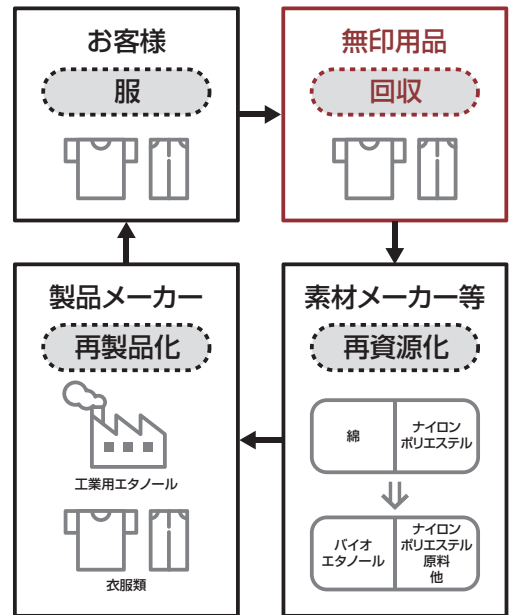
お客様

服

無印用品

回収

製品メーカー

再製品化

工業用エタノール

衣服類

素材メーカー等

再資源化

| 綿 | ナイロン ポリエステル |
|---|---|

⇓

| バイオ エタノール | ナイロン ポリエステル 原料 他 |
|---|---|